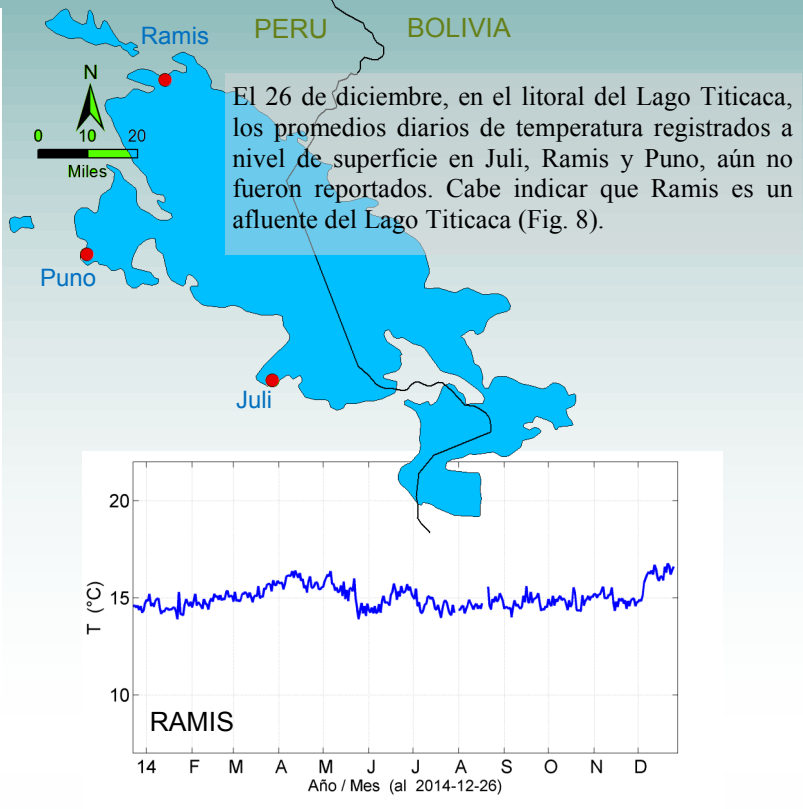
Ramis
PERU
BOLIVIA
N
0 10 20
Miles
Puno
Juli

El 26 de diciembre, en el litoral del Lago Titicaca, los promedios diarios de temperatura registrados a nivel de superficie en Juli, Ramis y Puno, aún no fueron reportados. Cabe indicar que Ramis es un afluente del Lago Titicaca (Fig. 8).

20
15
10
T (°C)
RAMIS
14 F M A M J J A S O N D
Año / Mes (al 2014-12-26)